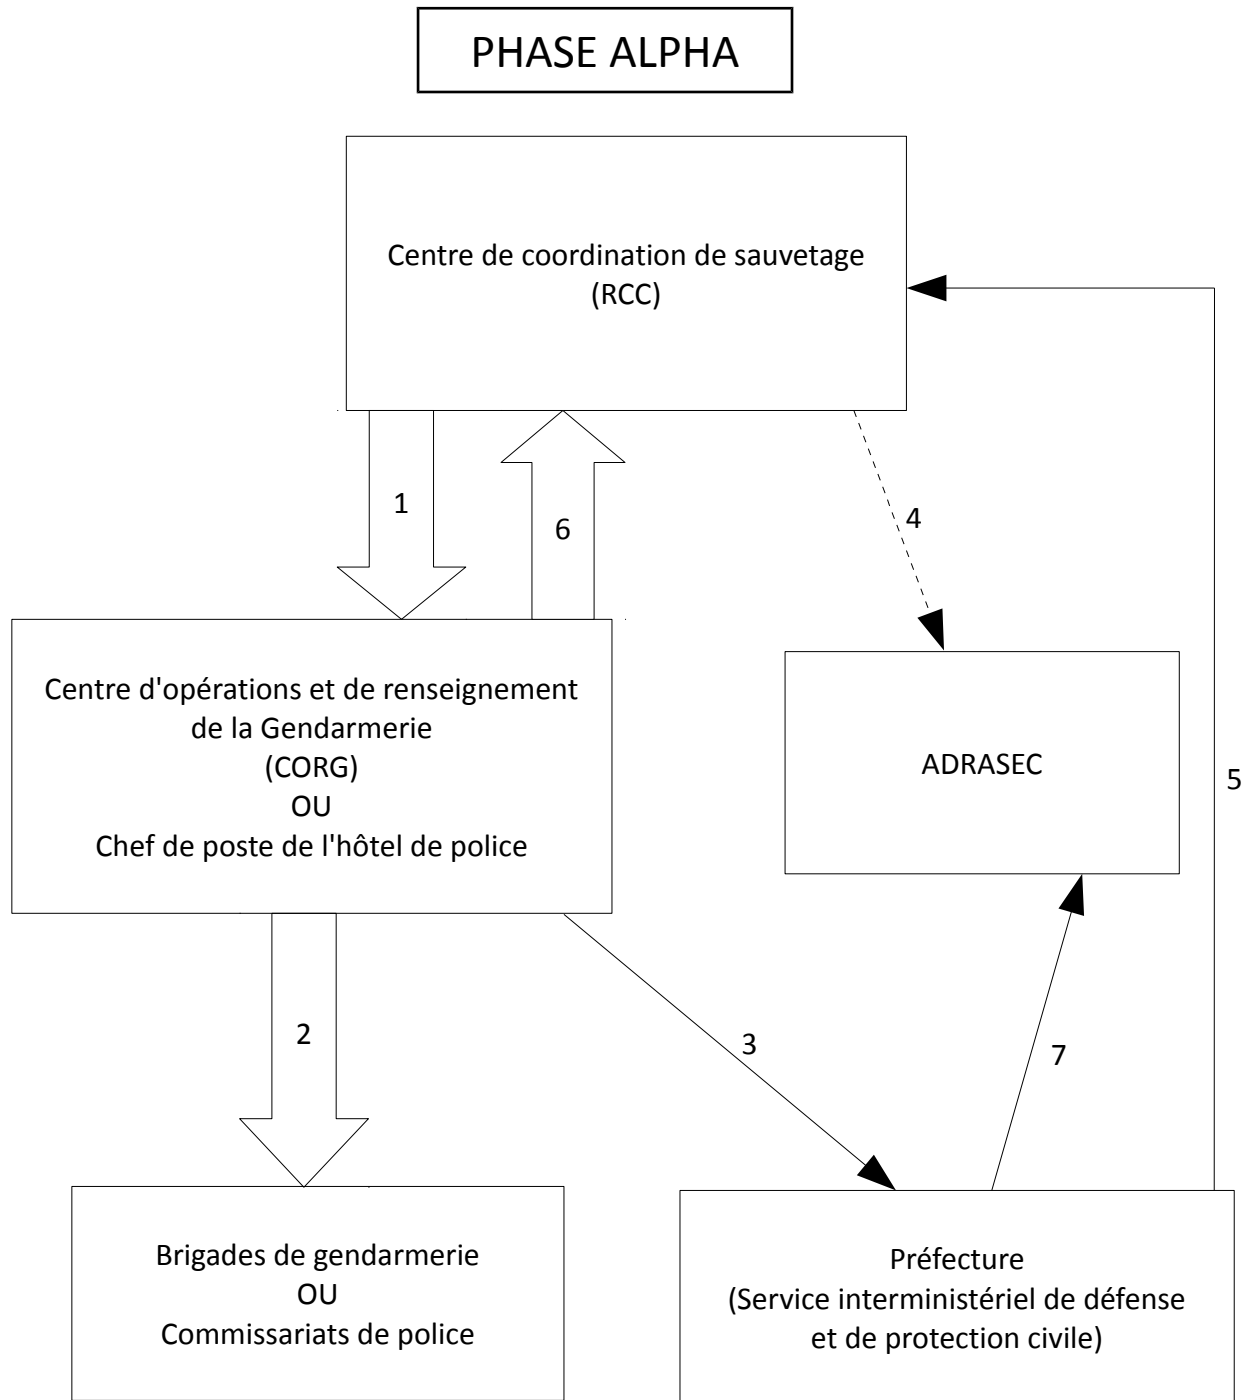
PHASE ALPHA

Centre de coordination de sauvetage
(RCC)

1

6

4

5

Centre d'opérations et de renseignement
de la Gendarmerie
(CORG)
OU
Chef de poste de l'hôtel de police

ADRASEC

2

3

7

Brigades de gendarmerie
OU
Commissariats de police

Préfecture
(Service interministériel de défense
et de protection civile)